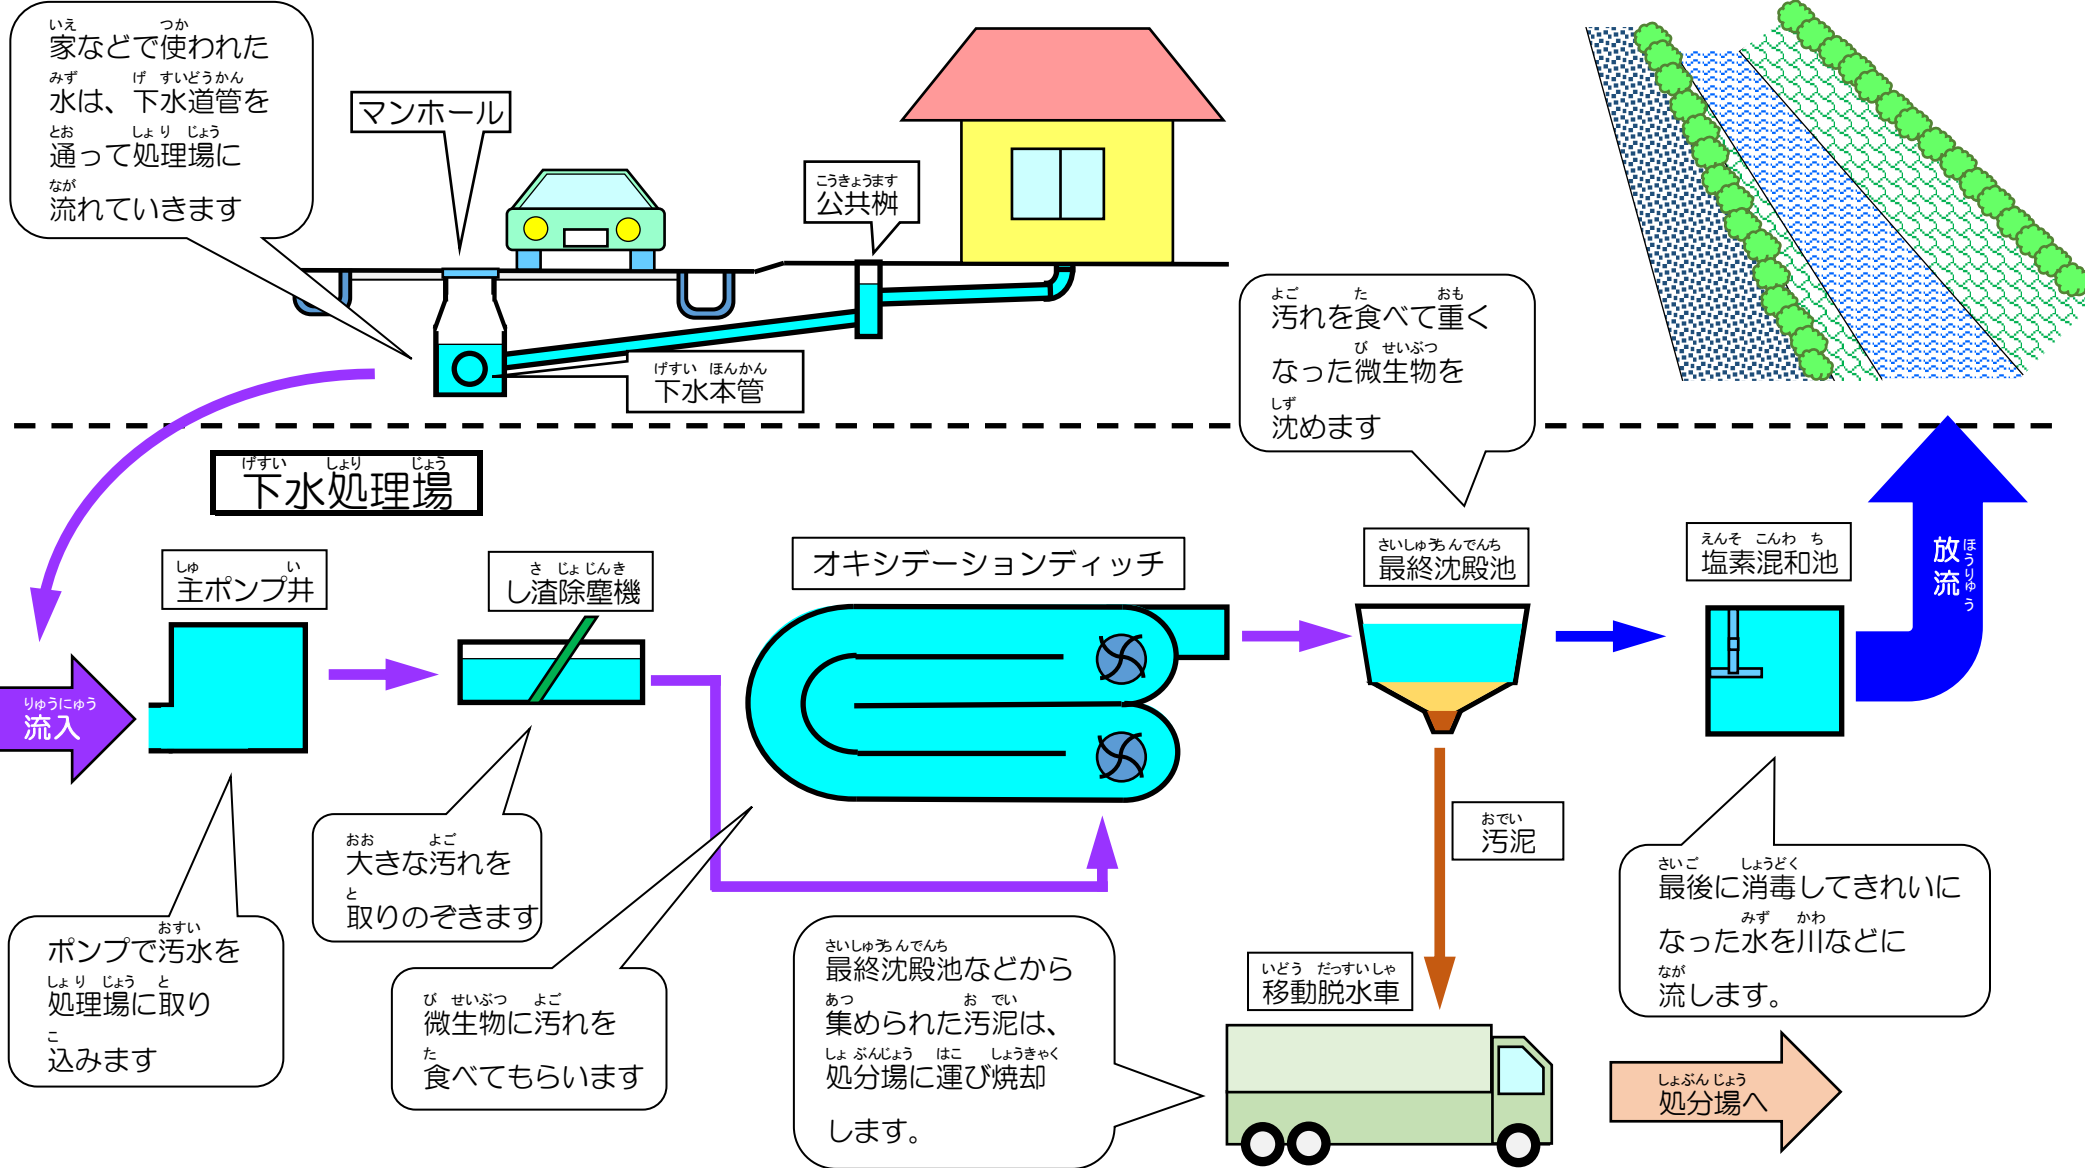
家などで使われた水は、下水道管を通って処理場に流れていきます

マンホール

公共桝

下水本管

汚れを食べて重くなった微生物を沈めます

下水処理場

主ポンプ井

し渣除塵機

オキシデーションディッチ

最終沈殿池

塩素混和池

放流

流入

汚泥

大きな汚れを取りのぞきます

ポンプで汚水を処理場に取り込みます

微生物に汚れを食べてもらいます

最終沈殿池などから集められた汚泥は、処分場に運び焼却します。

移動脱水車

最後に消毒してきれいになった水を川などに流します。

処分場へ